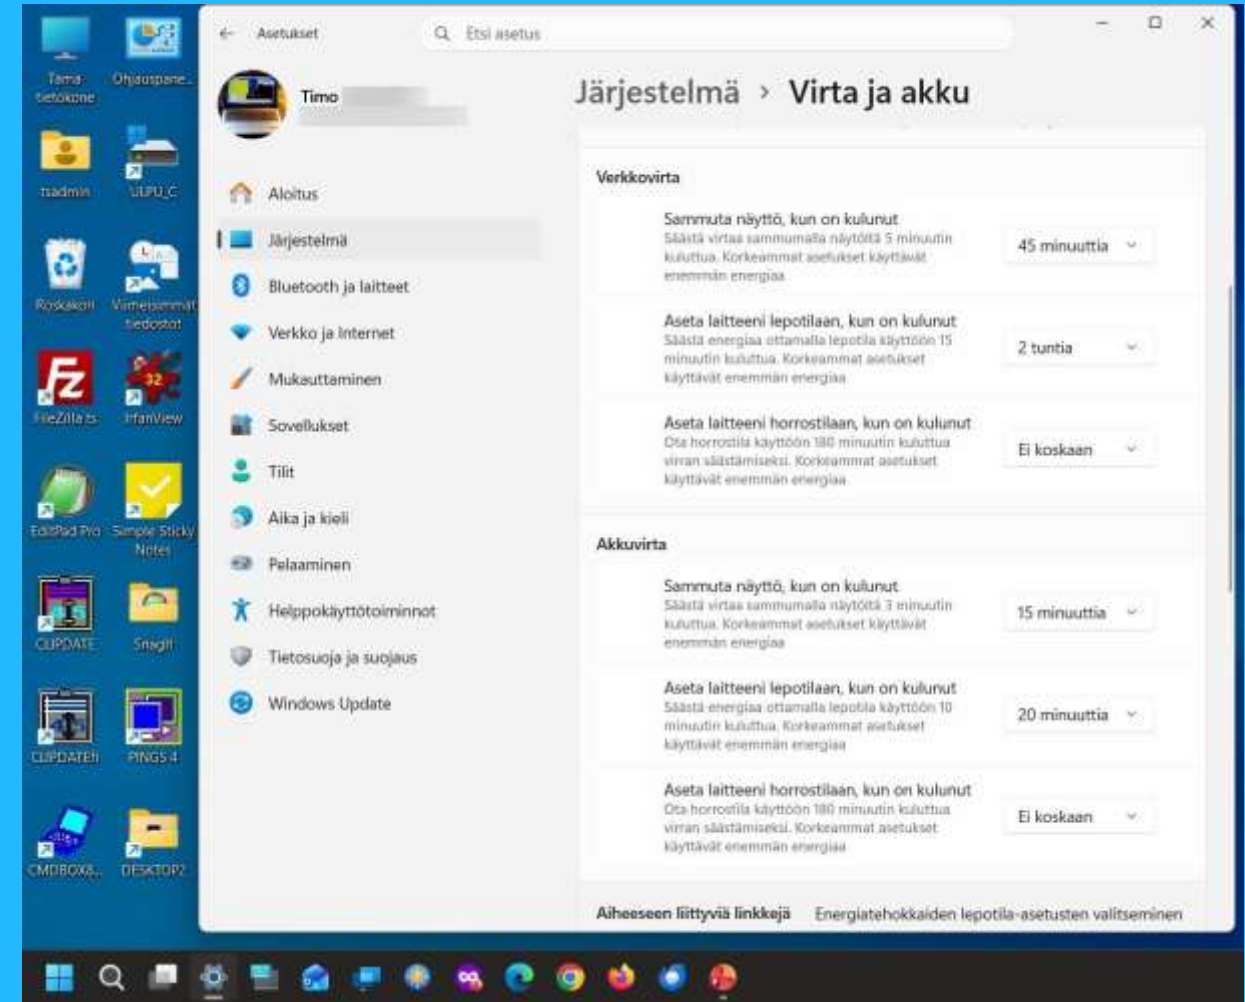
Tämä tietokone
Ohjauspane...
tsadmin
ULPU_C
Roskakori
Viimeisimmät tiedostot
FileZilla ts
IrfanView
EditPad Pro
Simple Sticky Notes
CUPDATE
Snagit
CUPDATEh
PINGS 4
CMDBOX8...
DESKTOP2

Asetukset
Etsi asetus

Timo

Aloitus
Järjestelmä
Bluetooth ja laitteet
Verkko ja Internet
Mukauttaminen
Sovellukset
Tilit
Aika ja kieli
Pelaaminen
Helppokäyttötoiminnot
Tietosuoja ja suojaus
Windows Update

Järjestelmä › Virta ja akku

Verkkovirta

Sammuta näyttö, kun on kulunut
Säästä virtaa sammumalla näytöltä 5 minuutin kuluttua. Korkeammat asetukset käyttävät enemmän energiaa
45 minuuttia

Aseta laitteeni lepotilaan, kun on kulunut
Säästä energiaa ottamalla lepotila käyttöön 15 minuutin kuluttua. Korkeammat asetukset käyttävät enemmän energiaa
2 tuntia

Aseta laitteeni horrostilaan, kun on kulunut
Ota horrostila käyttöön 180 minuutin kuluttua virran säästämiseksi. Korkeammat asetukset käyttävät enemmän energiaa
Ei koskaan

Akkuvirta

Sammuta näyttö, kun on kulunut
Säästä virtaa sammumalla näytöltä 3 minuutin kuluttua. Korkeammat asetukset käyttävät enemmän energiaa
15 minuuttia

Aseta laitteeni lepotilaan, kun on kulunut
Säästä energiaa ottamalla lepotila käyttöön 10 minuutin kuluttua. Korkeammat asetukset käyttävät enemmän energiaa
20 minuuttia

Aseta laitteeni horrostilaan, kun on kulunut
Ota horrostila käyttöön 180 minuutin kuluttua virran säästämiseksi. Korkeammat asetukset käyttävät enemmän energiaa
Ei koskaan

Aiheeseen liittyviä linkkejä Energiatehokkaiden lepotila-asetusten valitseminen